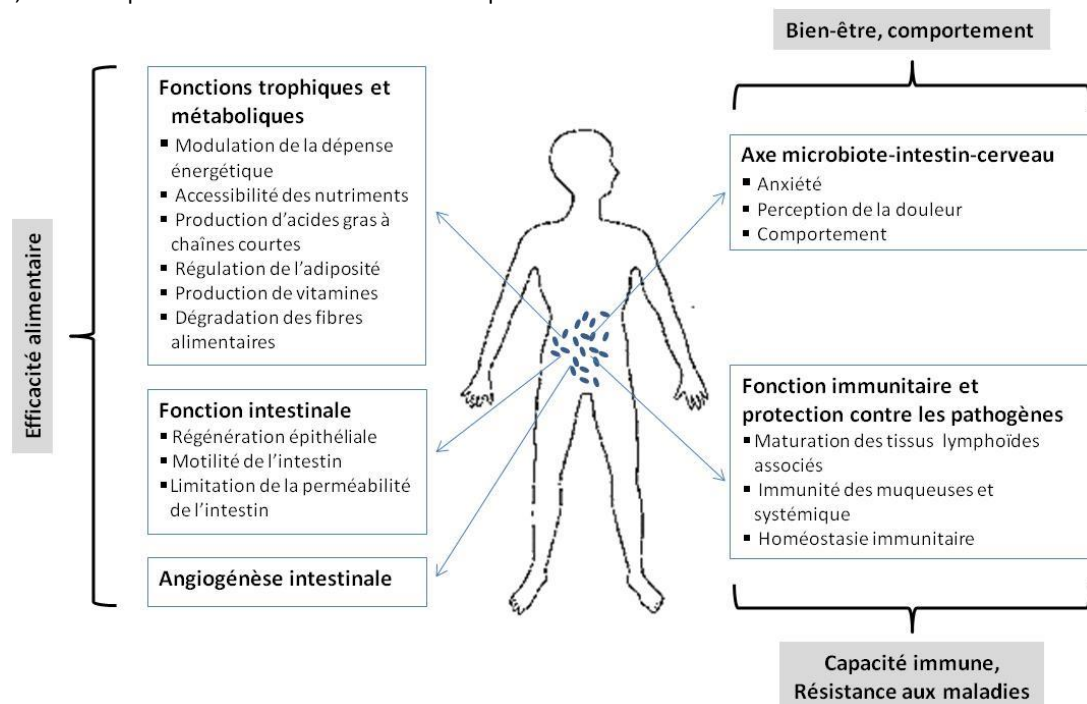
Efficacité alimentaire

Fonctions trophiques et métaboliques
▪ Modulation de la dépense énergétique
▪ Accessibilité des nutriments
▪ Production d'acides gras à chaînes courtes
▪ Régulation de l'adiposité
▪ Production de vitamines
▪ Dégradation des fibres alimentaires

Fonction intestinale
▪ Régénération épithéliale
▪ Motilité de l'intestin
▪ Limitation de la perméabilité de l'intestin

Angiogénèse intestinale

Bien-être, comportement

Axe microbiote-intestin-cerveau
▪ Anxiété
▪ Perception de la douleur
▪ Comportement

Fonction immunitaire et protection contre les pathogènes
▪ Maturation des tissus lymphoïdes associés
▪ Immunité des muqueuses et systémique
▪ Homéostasie immunitaire

Capacité immune, Résistance aux maladies